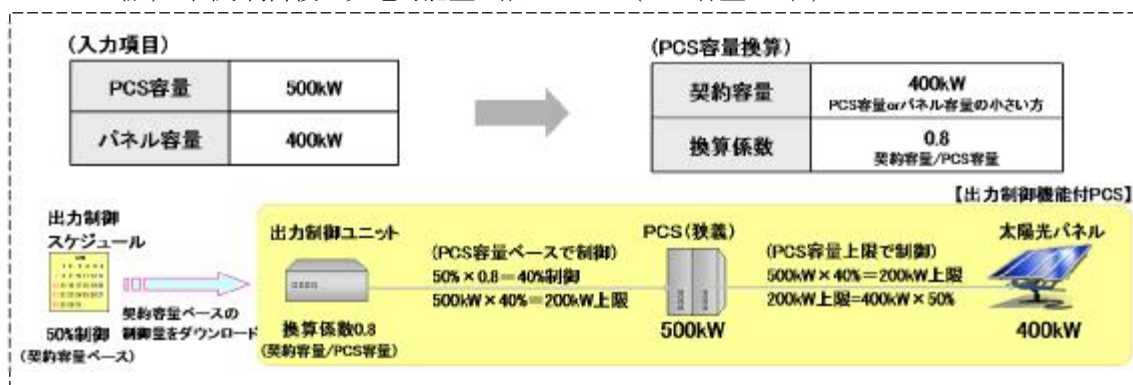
(入力項目)

| PCS容量 | 500kW |
|---|---|
| パネル容量 | 400kW |

(PCS容量換算)

| 契約容量 | 400kW PCS容量orパネル容量の小さい方 |
|---|---|
| 換算係数 | 0.8 契約容量/PCS容量 |

【出力制御機能付PCS】

出力制御スケジュール

50%制御 (契約容量ベース)

契約容量ベースの制御量をダウンロード

出力制御ユニット

換算係数0.8 (契約容量/PCS容量)

(PCS容量ベースで制御)
50% × 0.8 = 40%制御
500kW × 40% = 200kW上限

PCS(狭義)

500kW

(PCS容量上限で制御)
500kW × 40% = 200kW上限
200kW上限=400kW × 50%

太陽光パネル

400kW